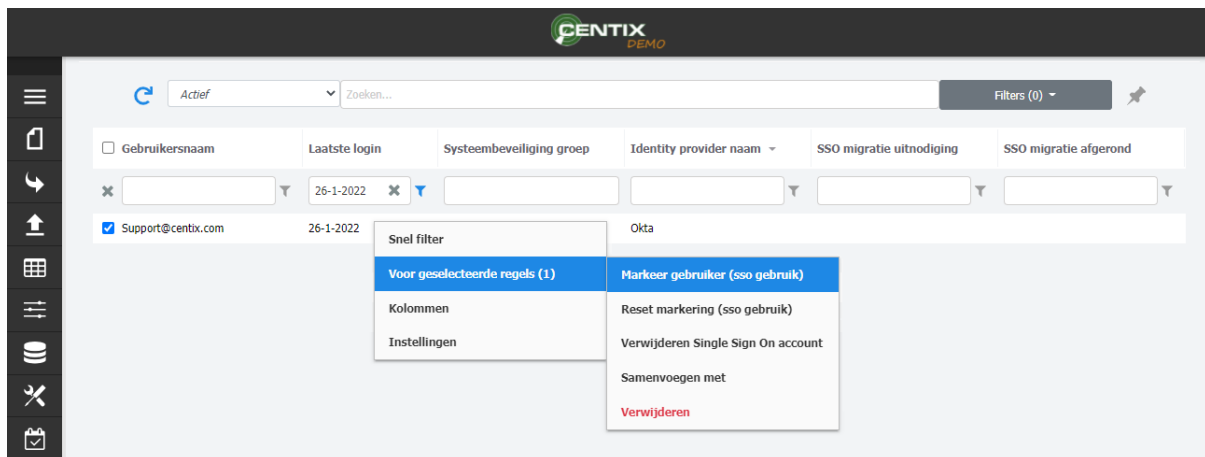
CENTIX
DEMO

Actief
Zoeken...
Filters (0)

| Gebruikersnaam | Laatste login | Systeembeveiliging groep | Identity provider naam | SSO migratie uitnodiging | SSO migratie afgerond |
|---|---|---|---|---|---|
| | 26-1-2022 | | | | |
| Support@centix.com | 26-1-2022 | | Okta | | |

Snel filter
Voor geselecteerde regels (1)
Kolommen
Instellingen

Markeer gebruiker (sso gebruik)
Reset markering (sso gebruik)
Verwijderen Single Sign On account
Samenvoegen met
Verwijderen